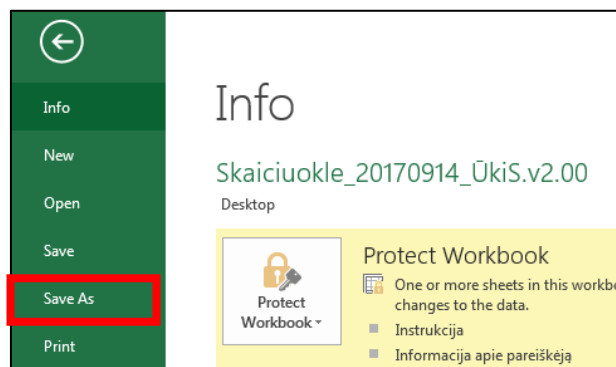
Info
New
Open
Save
Save As
Print

Info

Skaiciuokle_20170914_ŪkiS.v2.00
Desktop

Protect Workbook

Protect Workbook ▾

One or more sheets in this workbo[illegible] changes to the data.

Instrukcija
Informacija apie pareiškėją